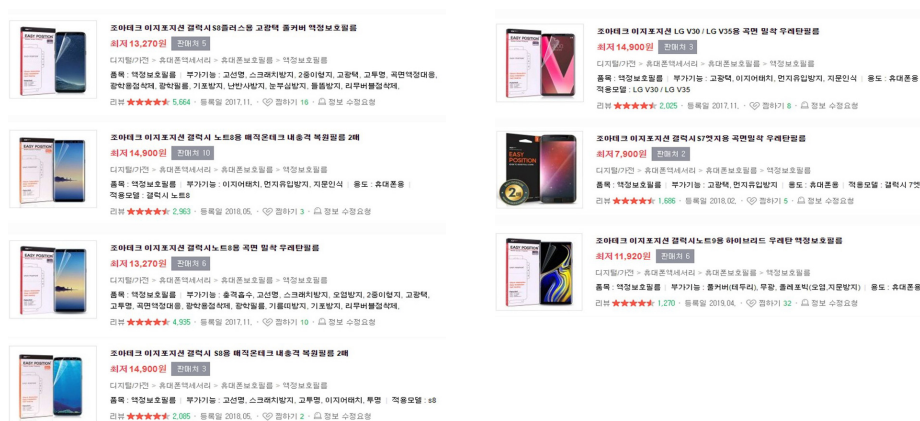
조아테크 이지포지션 갤럭시S8플러스용 고광택 풀커버 액정보호필름
최저 13,270원 판매처 5
디지털/가전 > 휴대폰액세서리 > 휴대폰보호필름 > 액정보호필름
품목 : 액정보호필름 | 부가기능 : 고선명, 스크래치방지, 2중이방지, 고광택, 고투명, 곡면액정대응, 광학용접착제, 광학필름, 기포방지, 난반사방지, 눈부심방지, 들뜸방지, 리무버블접착제,
리뷰 5,664 · 등록일 2017.11. · 찜하기 16 · 정보 수정요청

조아테크 이지포지션 갤럭시 노트8용 배적은테크 내충격 복원필름 2매
최저 14,900원 판매처 10
디지털/가전 > 휴대폰액세서리 > 휴대폰보호필름 > 액정보호필름
품목 : 액정보호필름 | 부가기능 : 이지어태치, 먼지유입방지, 지문인식 | 용도 : 휴대폰용 | 적용모델 : 갤럭시 노트8
리뷰 2,963 · 등록일 2018.05. · 찜하기 3 · 정보 수정요청

조아테크 이지포지션 갤럭시노트8용 곡면 밀착 우레탄필름
최저 13,270원 판매처 6
디지털/가전 > 휴대폰액세서리 > 휴대폰보호필름 > 액정보호필름
품목 : 액정보호필름 | 부가기능 : 충격흡수, 고선명, 스크래치방지, 오염방지, 2중이방지, 고광택, 고투명, 곡면액정대응, 광학용접착제, 광학필름, 기름때방지, 기포방지, 리무버블접착제,
리뷰 4,935 · 등록일 2017.11. · 찜하기 10 · 정보 수정요청

조아테크 이지포지션 갤럭시 S8용 배적은테크 내충격 복원필름 2매
최저 14,900원 판매처 3
디지털/가전 > 휴대폰액세서리 > 휴대폰보호필름 > 액정보호필름
품목 : 액정보호필름 | 부가기능 : 고선명, 스크래치방지, 고투명, 이지어태치, 투명 | 적용모델 : s8
리뷰 2,085 · 등록일 2018.05. · 찜하기 2 · 정보 수정요청

조아테크 이지포지션 LG V30 / LG V35용 곡면 밀착 우레탄필름
최저 14,900원 판매처 3
디지털/가전 > 휴대폰액세서리 > 휴대폰보호필름 > 액정보호필름
품목 : 액정보호필름 | 부가기능 : 고광택, 이지어태치, 먼지유입방지, 지문인식 | 용도 : 휴대폰용 | 적용모델 : LG V30 / LG V35
리뷰 2,025 · 등록일 2017.11. · 찜하기 8 · 정보 수정요청

조아테크 이지포지션 갤럭시S7엣지용 곡면밀착 우레탄필름
최저 7,900원 판매처 2
디지털/가전 > 휴대폰액세서리 > 휴대폰보호필름 > 액정보호필름
품목 : 액정보호필름 | 부가기능 : 고광택, 먼지유입방지 | 용도 : 휴대폰용 | 적용모델 : 갤럭시 7엣
리뷰 1,686 · 등록일 2018.02. · 찜하기 5 · 정보 수정요청

조아테크 이지포지션 갤럭시노트9용 하이브리드 우레탄 액정보호필름
최저 11,920원 판매처 6
디지털/가전 > 휴대폰액세서리 > 휴대폰보호필름 > 액정보호필름
품목 : 액정보호필름 | 부가기능 : 풀커버(테두리), 무광, 플레스빅(오염,지문방지) | 용도 : 휴대폰
리뷰 1,270 · 등록일 2019.04. · 찜하기 32 · 정보 수정요청